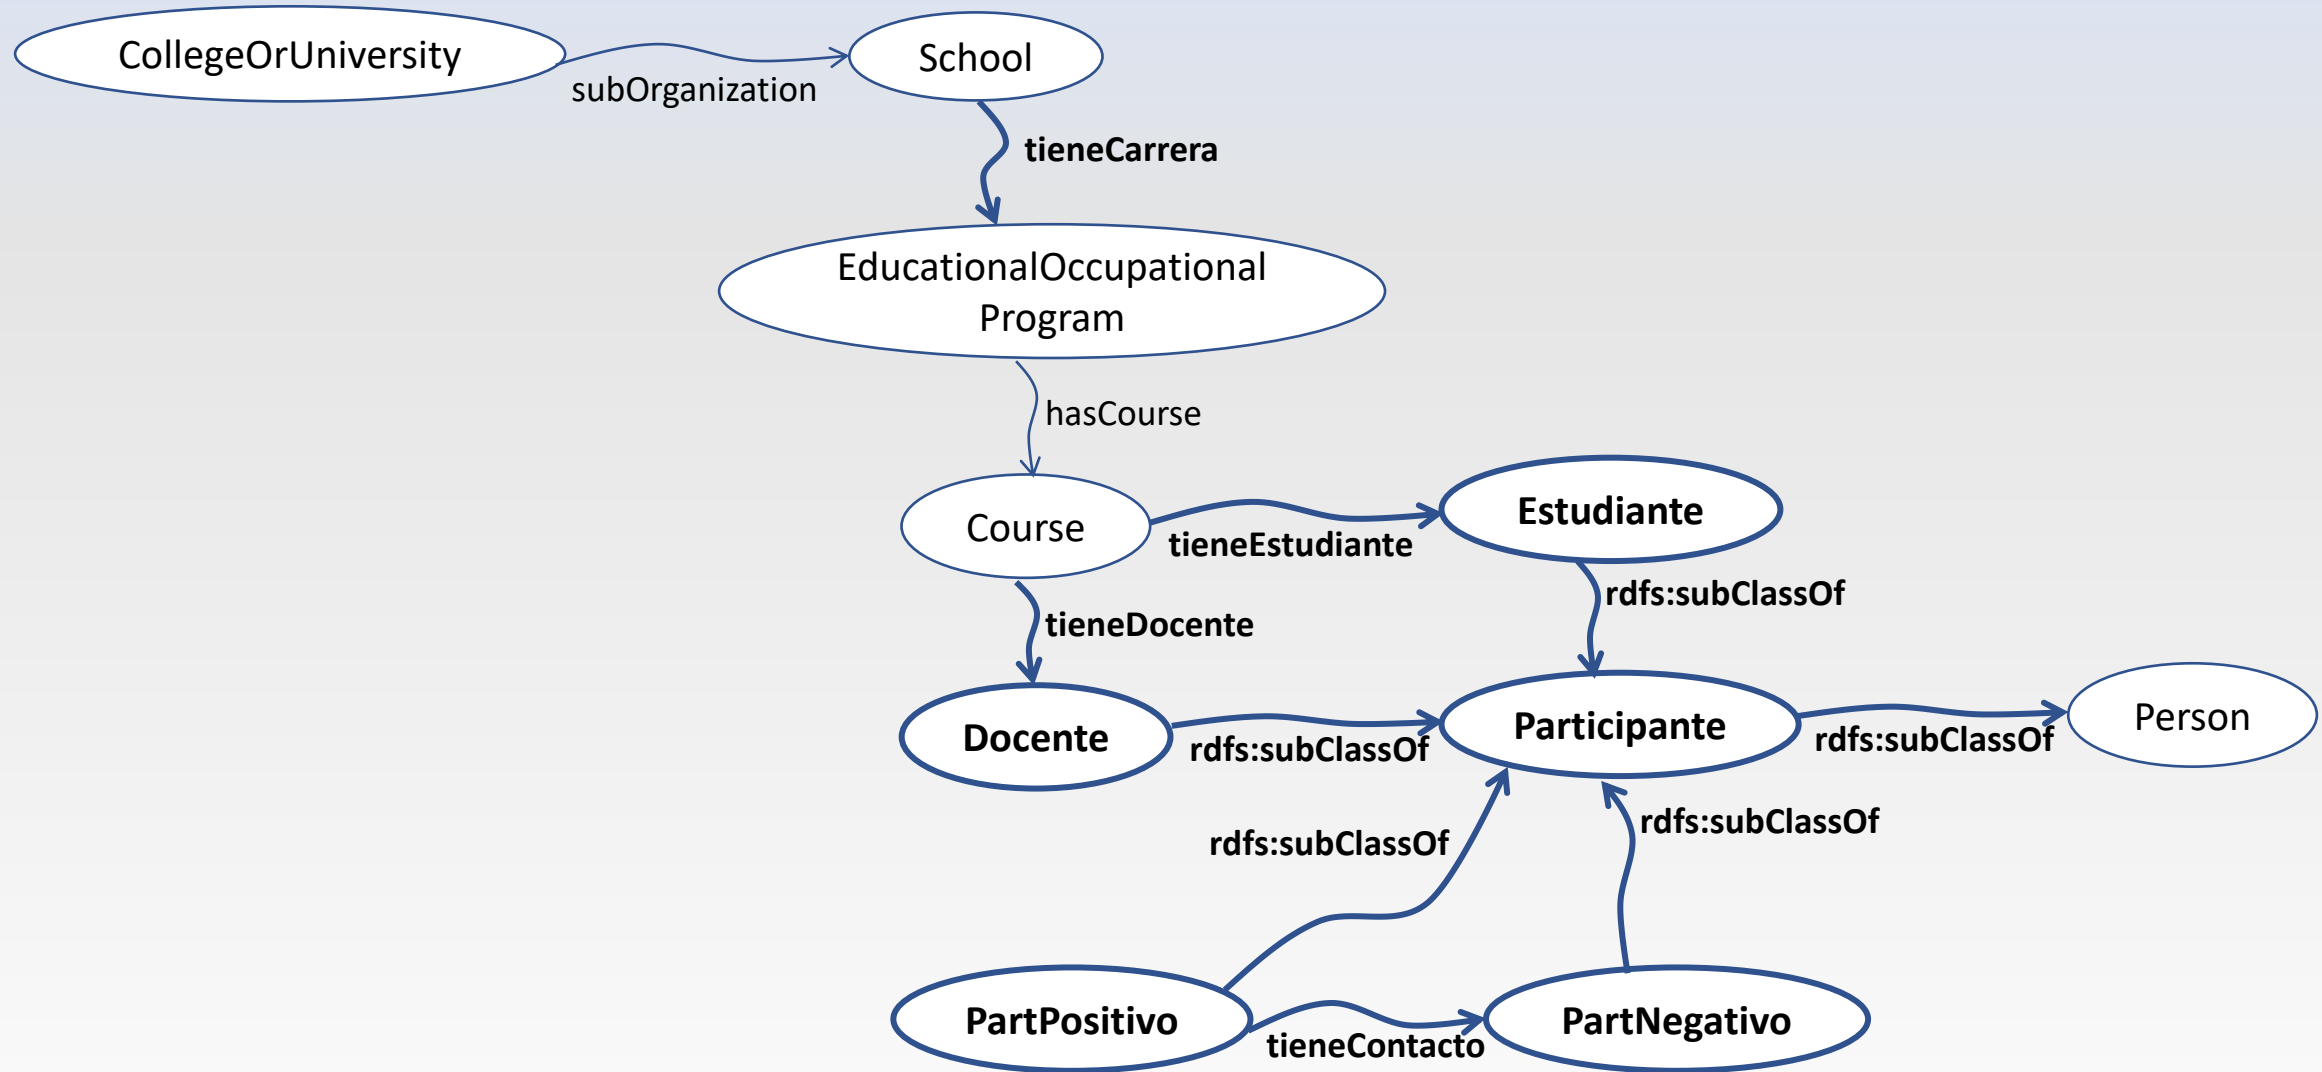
CollegeOrUniversity

subOrganization

School

tieneCarrera

EducationalOccupational Program

hasCourse

Course

tieneEstudiante

Estudiante

rdfs:subClassOf

tieneDocente

Docente

rdfs:subClassOf

Participante

rdfs:subClassOf

Person

rdfs:subClassOf

rdfs:subClassOf

PartPositivo

tieneContacto

PartNegativo